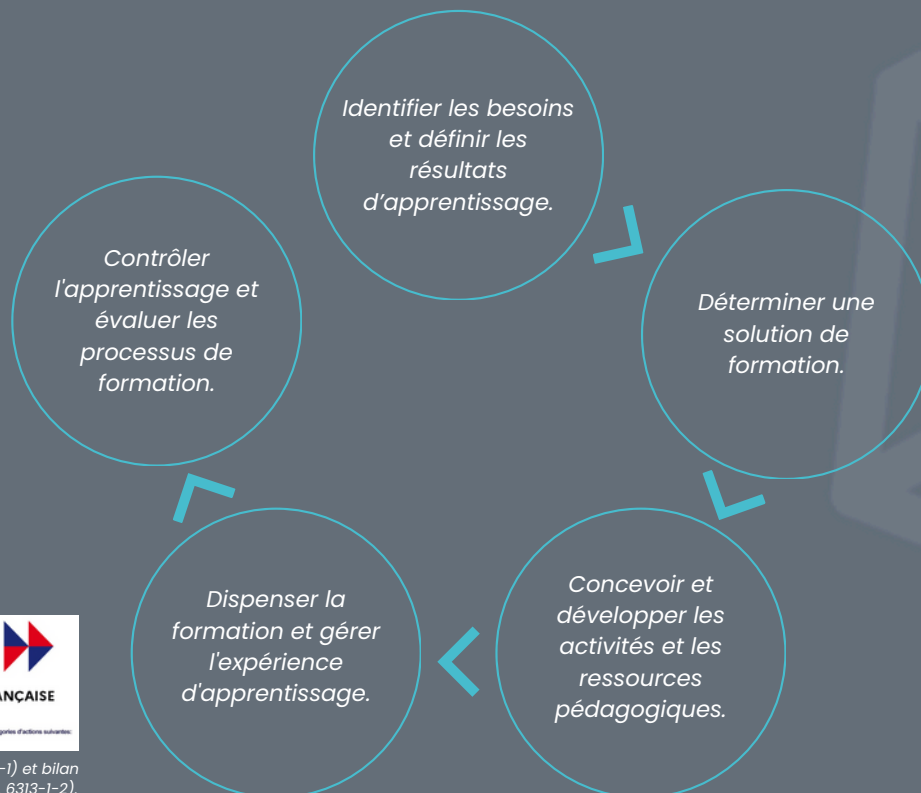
Identifier les besoins et définir les résultats d'apprentissage.

Déterminer une solution de formation.

Concevoir et développer les activités et les ressources pédagogiques.

Dispenser la formation et gérer l'expérience d'apprentissage.

Contrôler l'apprentissage et évaluer les processus de formation.

ANÇAISE

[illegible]gories d'actions suivantes:

-1) et bilan
6313-1-2).